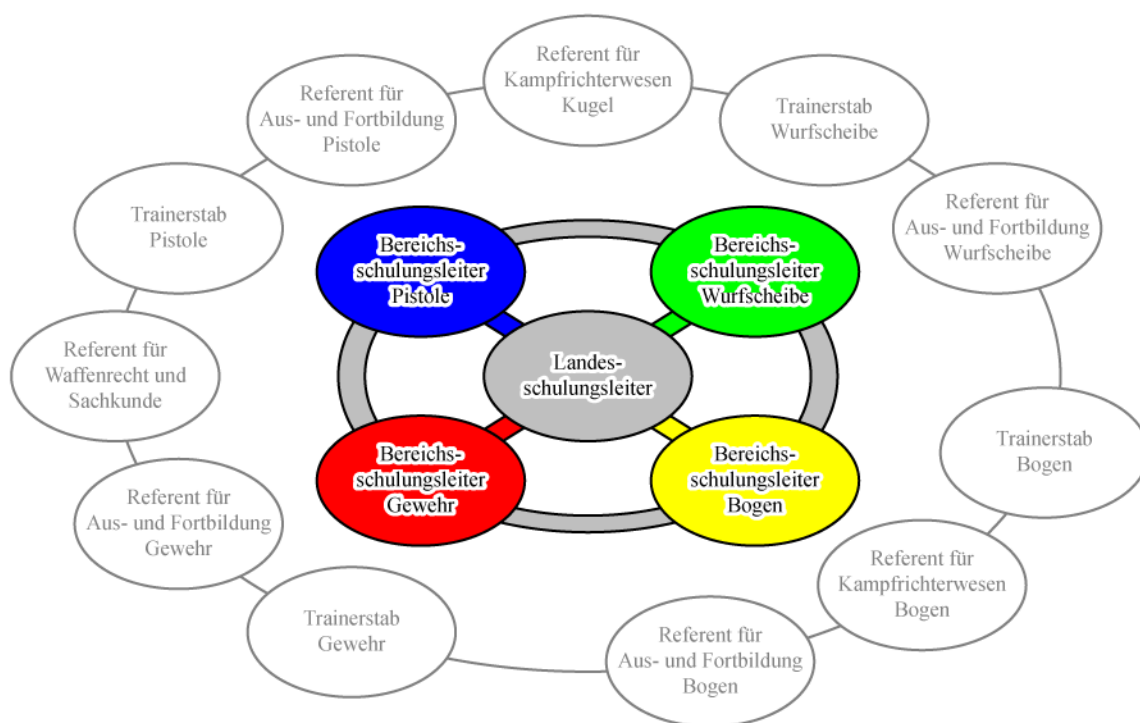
Referent für Kampfrichterwesen Kugel

Trainerstab Wurfscheibe

Referent für Aus- und Fortbildung Wurfscheibe

Trainerstab Bogen

Referent für Kampfrichterwesen Bogen

Referent für Aus- und Fortbildung Bogen

Trainerstab Gewehr

Referent für Aus- und Fortbildung Gewehr

Referent für Waffenrecht und Sachkunde

Trainerstab Pistole

Referent für Aus- und Fortbildung Pistole

Bereichs-schulungsleiter Pistole

Bereichs-schulungsleiter Wurfscheibe

Landes-schulungsleiter

Bereichs-schulungsleiter Gewehr

Bereichs-schulungsleiter Bogen